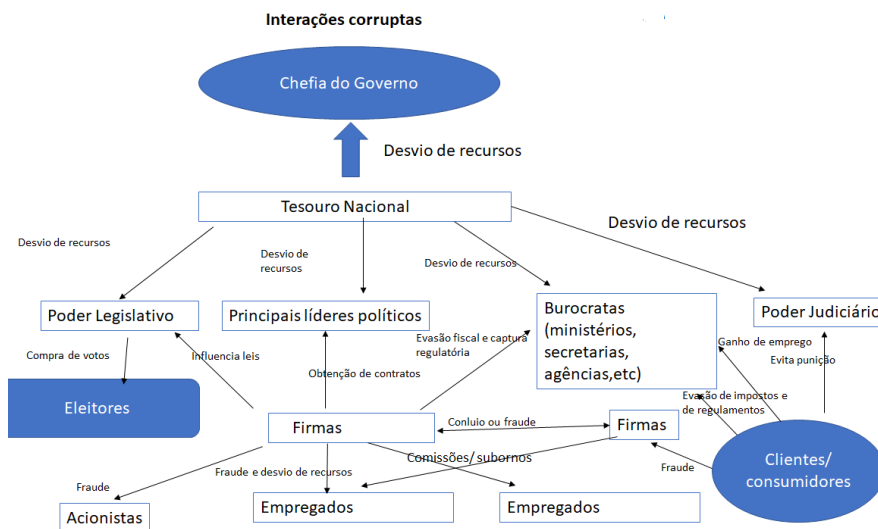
Interações corruptas

Chefia do Governo

Desvio de recursos

Tesouro Nacional

Desvio de recursos

Desvio de recursos

Desvio de recursos

Desvio de recursos

Poder Legislativo

Principais líderes políticos

Burocratas (ministérios, secretarias, agências,etc)

Poder Judiciário

Compra de votos

Influencia leis

Obtenção de contratos

Evasão fiscal e captura regulatória

Ganho de emprego

Evita punição

Eleitores

Evasão de impostos e de regulamentos

Firmas

Conluio ou fraude

Firmas

Fraude e desvio de recursos

Comissões/ subornos

Fraude

Clientes/ consumidores

Fraude

Acionistas

Empregados

Empregados